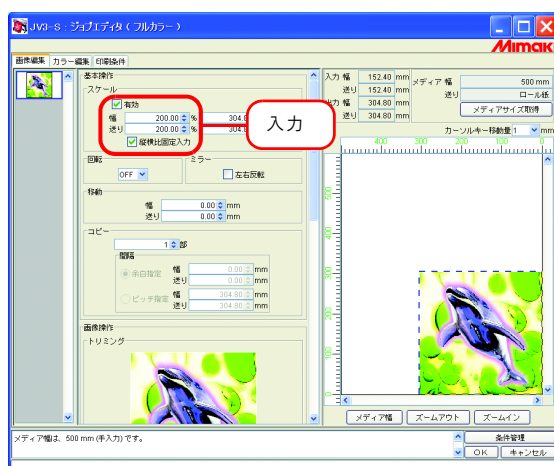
JV3-S : ジョブエディタ（フルカラー）

Mimak

画像編集 カラー編集 印刷条件

基本操作
スケール
有効
幅 200.00 % 304.8
送り 200.00 % 304.8
縦横比固定入力

入力

回転
OFF
ミラー
左右反転

移動
幅 0.00 mm
送り 0.00 mm

コピー
1 部
間隔
余白指定 幅 0.00 mm
送り 0.00 mm
ピッチ指定 幅 304.80 mm
送り 304.80 mm

画像操作
トリミング

入力 幅 152.40 mm
送り 152.40 mm
出力 幅 304.80 mm
送り 304.80 mm
メディア 幅 500 mm
送り ロール紙
メディアサイズ取得
カーソルキー移動量 1 mm
400 300 200 100

メディア幅 ズームアウト ズームイン

メディア幅は、500 mm (手入力) です。
条件管理
OK キャンセル